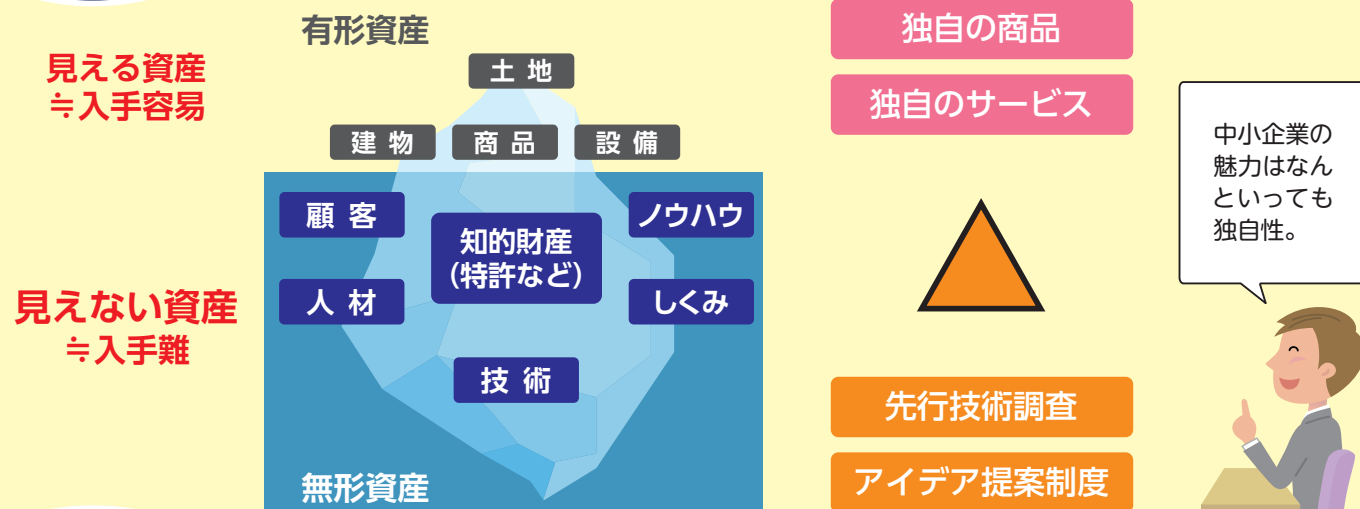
有形資産

見える資産
≒入手容易

土 地

建 物
商 品
設 備

顧 客
知的財産
(特許など)
ノウハウ

見えない資産
≒入手難

人 材
しくみ

技 術

無形資産

独自の商品

独自のサービス

先行技術調査

アイデア提案制度

中小企業の魅力はなんといっても独自性。